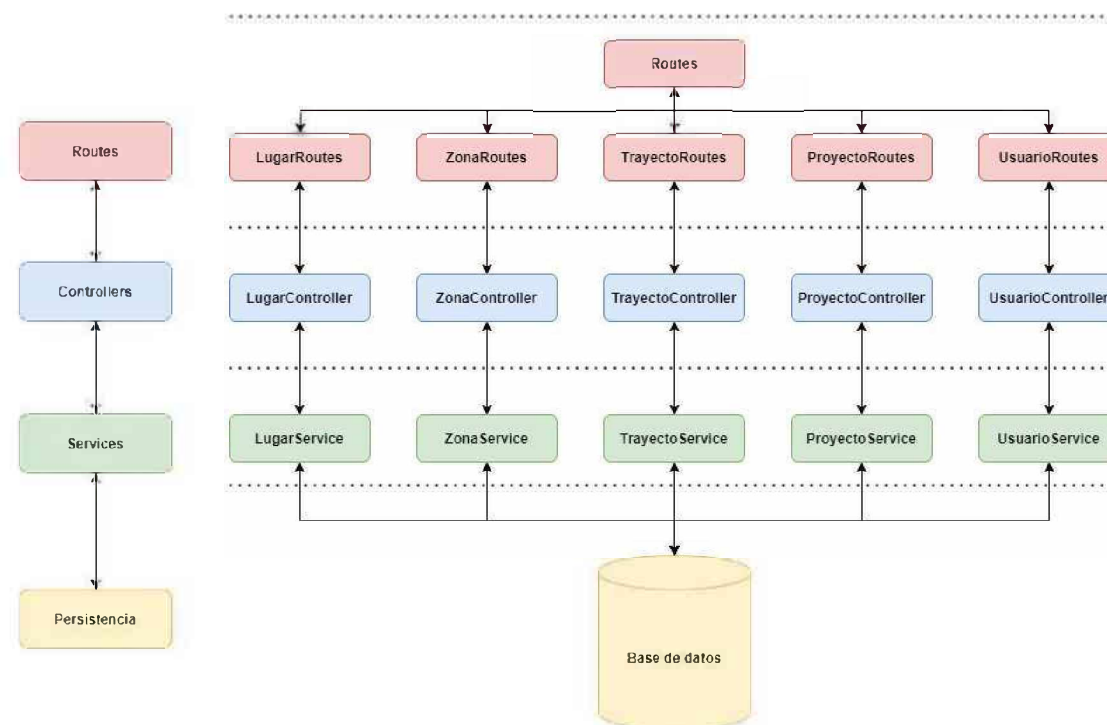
Routes

Routes

Controllers

Services

Persistencia

LugarRoutes

ZonaRoutes

TrayectoRoutes

ProyectoRoutes

UsuarioRoutes

LugarController

ZonaController

TrayectoController

ProyectoController

UsuarioControlle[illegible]

LugarService

ZonaService

TrayectoService

ProyectoService

UsuarioService

Base de datos